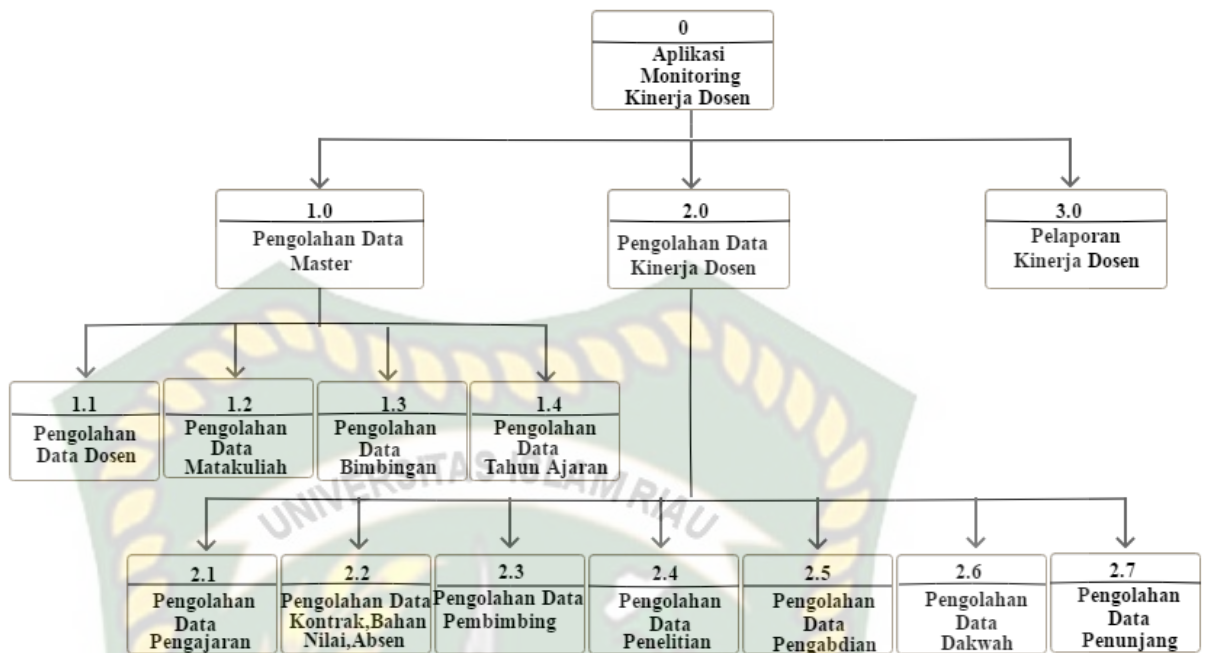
0
Aplikasi Monitoring Kinerja Dosen

1.0
Pengolahan Data Master

2.0
Pengolahan Data Kinerja Dosen

3.0
Pelaporan Kinerja Dosen

1.1
Pengolahan Data Dosen

1.2
Pengolahan Data Matakuliah

1.3
Pengolahan Data Bimbingan

1.4
Pengolahan Data Tahun Ajaran

UNIVERSITAS ISLAM RIAU

2.1
Pengolahan Data Pengajaran

2.2
Pengolahan Data Kontrak,Bahan Nilai,Absen

2.3
Pengolahan Data Pembimbing

2.4
Pengolahan Data Penelitian

2.5
Pengolahan Data Pengabdian

2.6
Pengolahan Data Dakwah

2.7
Pengolahan Data Penunjang